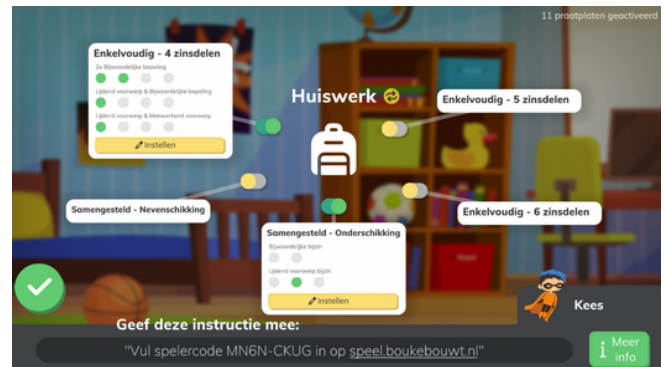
11 praatplaten geactiveerd

Enkelvoudig - 4 zinsdelen

2x Bijwoordelijke bepaling

Lijdend voorwerp & Bijwoordelijke bepaling

Lijdend voorwerp & Meewerkend voorwerp

Instellen

Huiswerk

Enkelvoudig - 5 zinsdelen

Samengesteld - Nevenschikking

Enkelvoudig - 6 zinsdelen

Samengesteld - Onderschikking

Bijwoordelijke bijzin

Lijdend voorwerp bijzin

Instellen

Kees

Geef deze instructie mee:

"Vul spelercode MN6N-CKUG in op speel.boukebouwt.nl"

Meer info